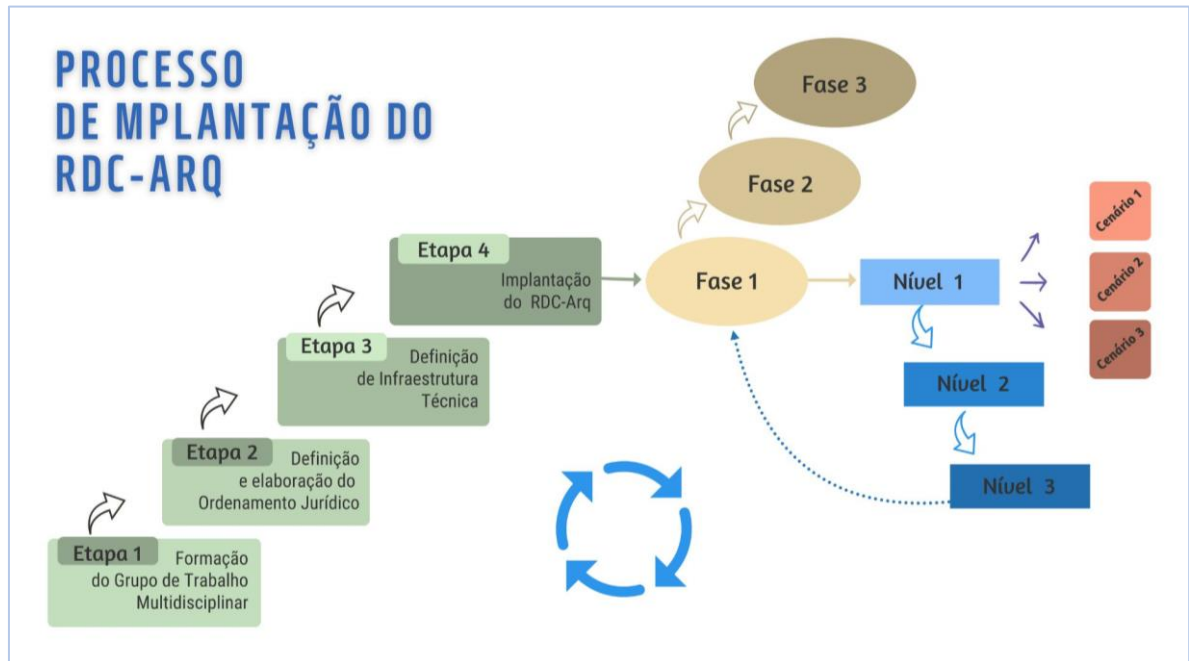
PROCESSO DE MPLANTAÇÃO DO RDC-ARQ

Fase 3

Fase 2

Etapa 4
Implantação do RDC-Arq

Fase 1

Nível 1

Cenário 1
Cenário 2
Cenário 3

Etapa 3
Definição de Infraestrutura Técnica

Nível 2

Etapa 2
Definição e elaboração do Ordenamento Jurídico

Nível 3

Etapa 1
Formação do Grupo de Trabalho Multidisciplinar